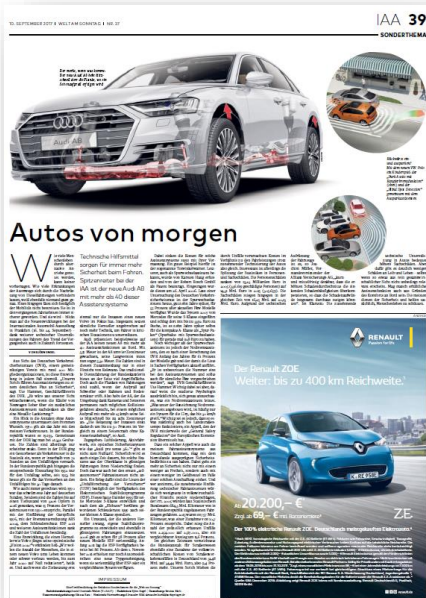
10. SEPTEMBER 2017 | WELT AM SONNTAG | NR. 37

IAA 39

SONDERTHEMA

Autos von morgen

Technische Hilfsmittel sorgen für immer mehr Sicherheit beim Fahren. Spitzenreiter bei der IAA ist der neue Audi A8 mit mehr als 40 dieser Assistenzsysteme

RENAULT
Passion for life

Der Renault ZOE
Weiter: bis zu 400 km Reichweite.¹

ZE

ab 20.200,– €²
Zzgl. ab 69,– € mtl. Batteriemiete³

Der 100% elektrische Renault ZOE. Deutschlands meistgekaufter Elektroauto.⁴

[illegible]